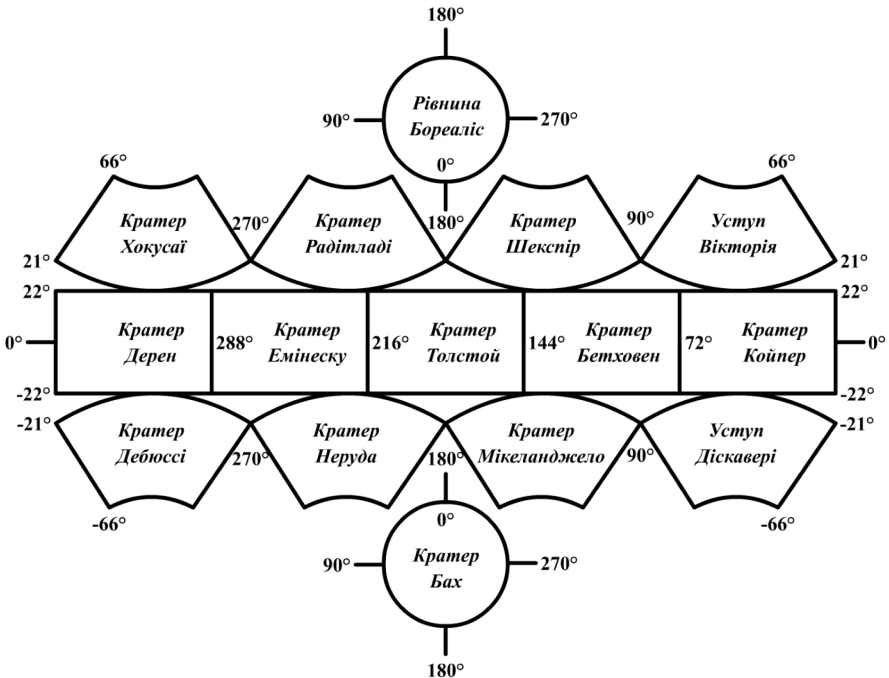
180°

90°
Рівнина Бореаліс
270°
0°

66°
66°

Кратер Хокусаї
270°
Кратер Радітладі
180°
Кратер Шекспір
90°
Уступ Вікторія

21°
21°

22°
22°

0°
Кратер Дерен
288°
Кратер Емінеску
216°
Кратер Толстой
144°
Кратер Бетховен
72°
Кратер Койпер
0°

-22°
-22°

-21°
-21°

Кратер Дебюссі
270°
Кратер Неруда
180°
Кратер Мікеланджело
90°
Уступ Діскавері

-66°
-66°

0°
90°
Кратер Бах
270°

180°